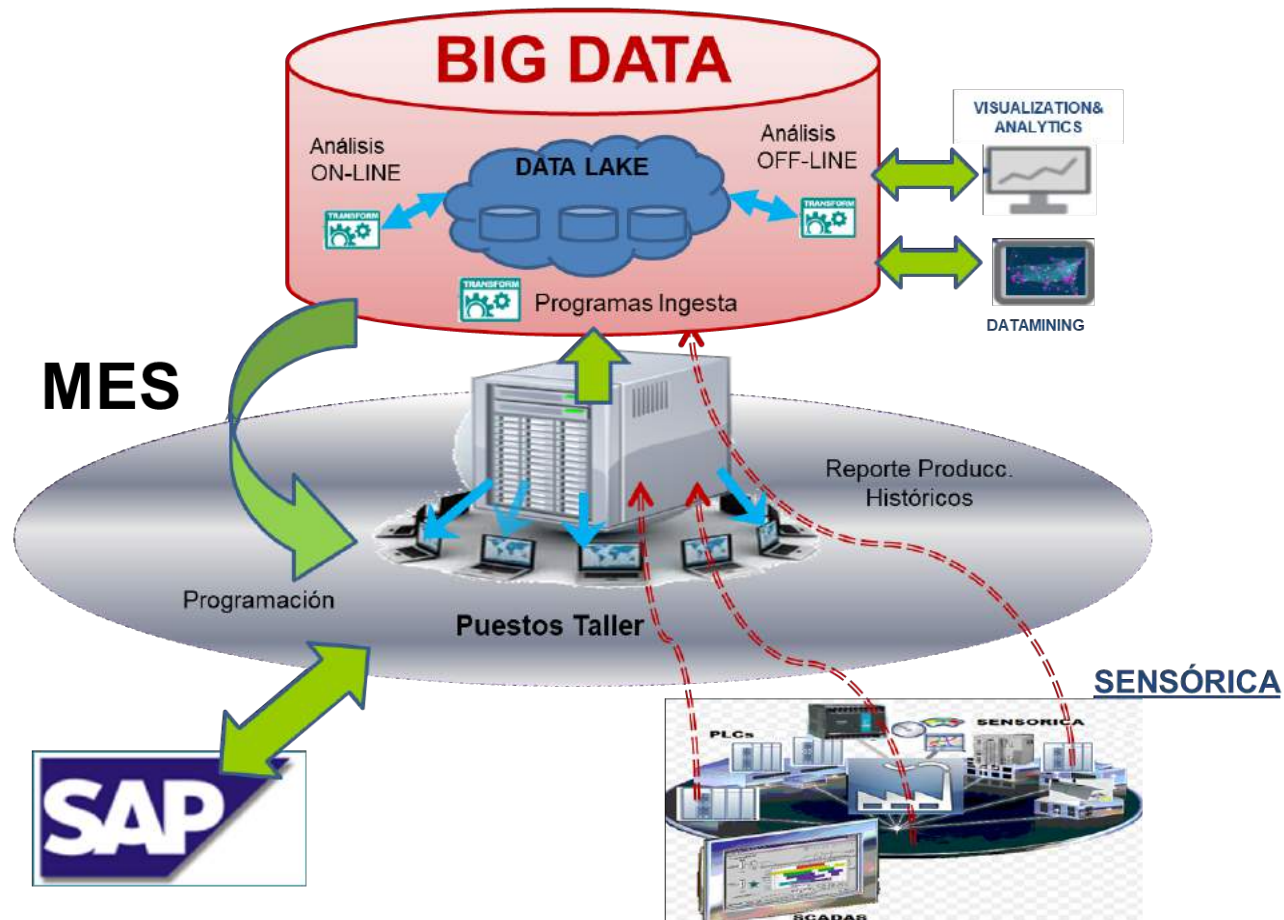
BIG DATA

Análisis ON-LINE

DATA LAKE

Análisis OFF-LINE

TRANSFORM

TRANSFORM

TRANSFORM

Programas Ingesta

VISUALIZATION& ANALYTICS

DATAMINING

MES

Reporte Producc. Históricos

Programación

Puestos Taller

SENSÓRICA

PLCs

SENSORICA

SCADAS

SAP